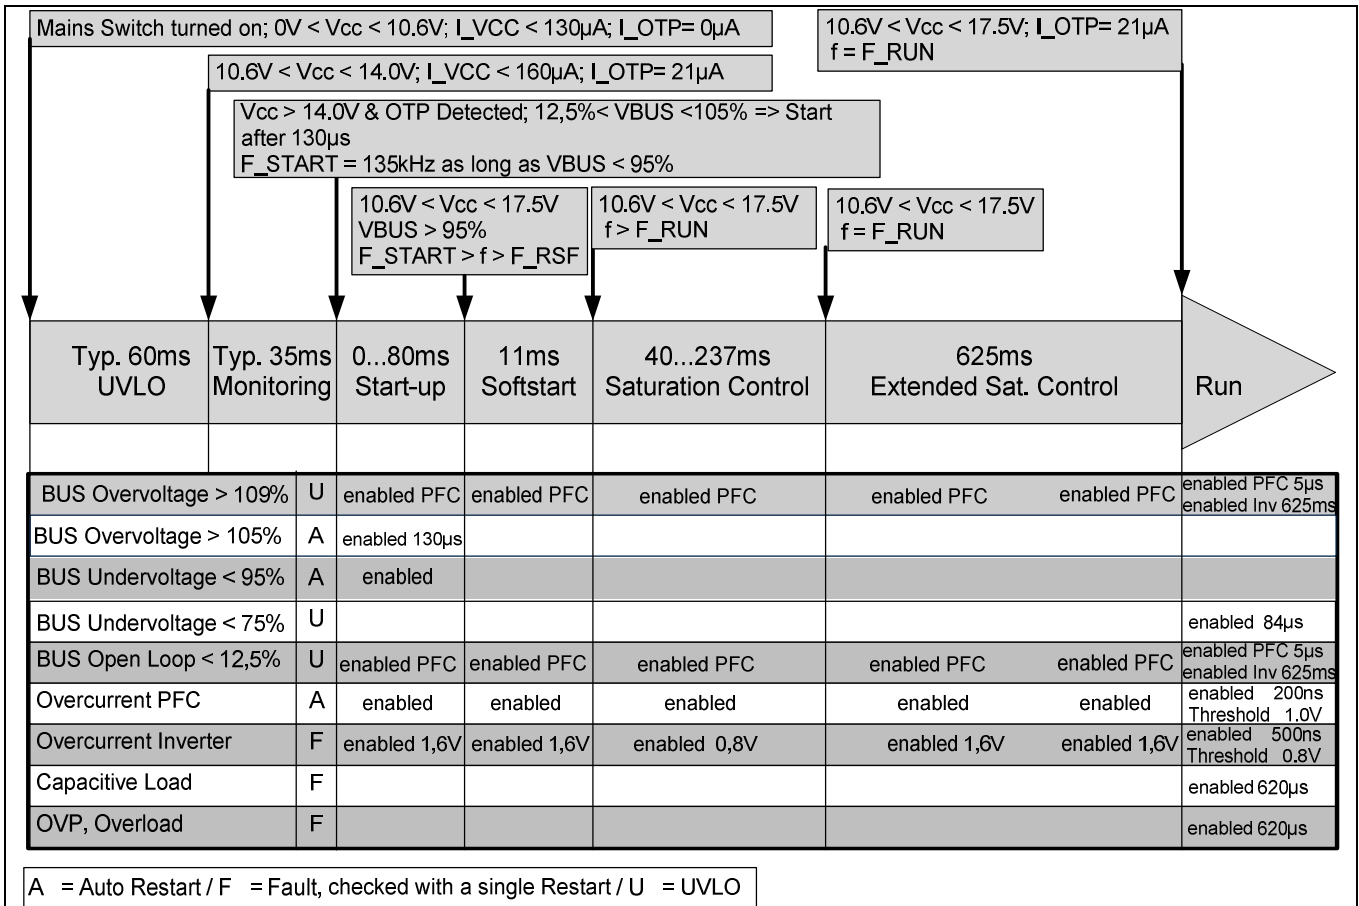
Mains Switch turned on; 0V < Vcc < 10.6V; I_VCC < 130µA; I_OTP= 0µA

10.6V < Vcc < 17.5V; I_OTP= 21µA
f = F_RUN

10.6V < Vcc < 14.0V; I_VCC < 160µA; I_OTP= 21µA

Vcc > 14.0V & OTP Detected; 12,5%< VBUS <105% => Start after 130µs
F_START = 135kHz as long as VBUS < 95%

10.6V < Vcc < 17.5V
VBUS > 95%
F_START > f > F_RSF

10.6V < Vcc < 17.5V
f > F_RUN

10.6V < Vcc < 17.5V
f = F_RUN

| Typ. 60ms UVLO | Typ. 35ms Monitoring | 0...80ms Start-up | 11ms Softstart | 40...237ms Saturation Control | 625ms Extended Sat. Control | Run |
|---|---|---|---|---|---|---|

| | | | | | | | |
|---|---|---|---|---|---|---|---|
| BUS Overvoltage > 109% | U | enabled PFC | enabled PFC | enabled PFC | enabled PFC | enabled PFC | enabled PFC 5µs enabled Inv 625ms |
| BUS Overvoltage > 105% | A | enabled 130µs | | | | | |
| BUS Undervoltage < 95% | A | enabled | | | | | |
| BUS Undervoltage < 75% | U | | | | | | enabled 84µs |
| BUS Open Loop < 12,5% | U | enabled PFC | enabled PFC | enabled PFC | enabled PFC | enabled PFC | enabled PFC 5µs enabled Inv 625ms |
| Overcurrent PFC | A | enabled | enabled | enabled | enabled | enabled | enabled 200ns Threshold 1.0V |
| Overcurrent Inverter | F | enabled 1,6V | enabled 1,6V | enabled 0,8V | enabled 1,6V | enabled 1,6V | enabled 500ns Threshold 0.8V |
| Capacitive Load | F | | | | | | enabled 620µs |
| OVP, Overload | F | | | | | | enabled 620µs |

A = Auto Restart / F = Fault, checked with a single Restart / U = UVLO